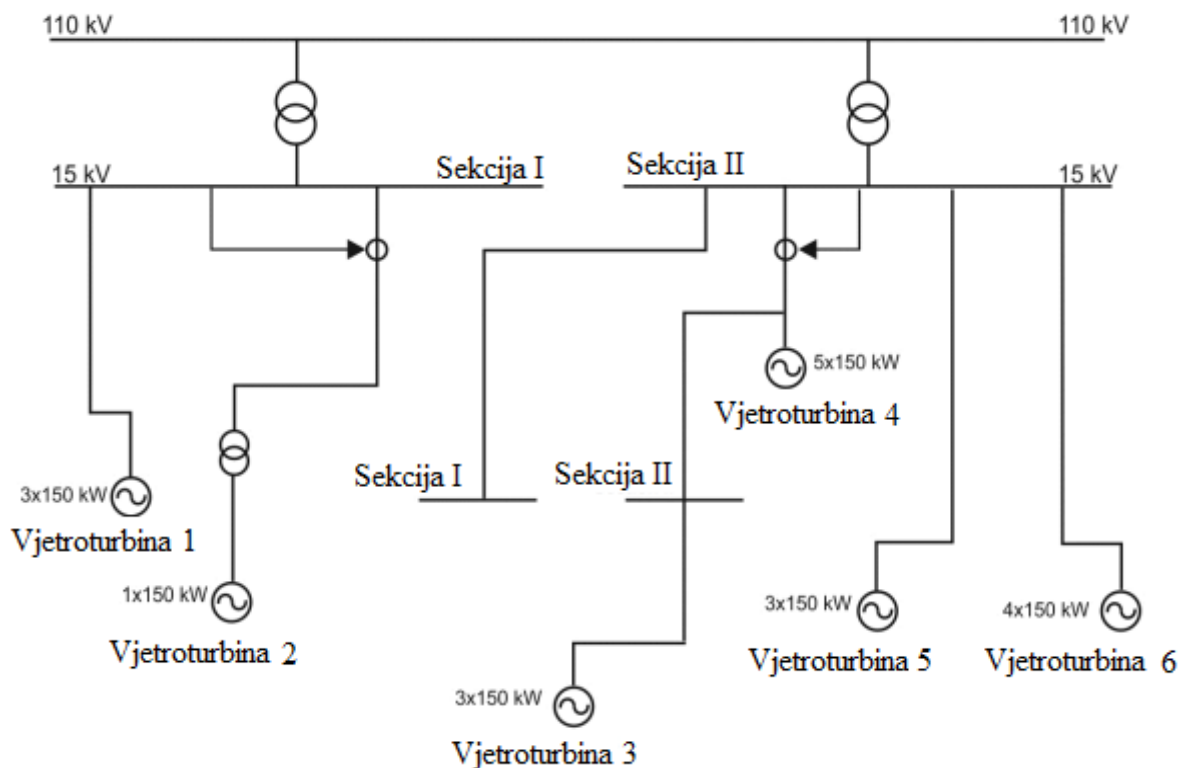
110 kV

110 kV

15 kV

Sekcija I

Sekcija II

15 kV

5x150 kW

Vjetroturbina 4

Sekcija I

Sekcija II

3x150 kW

Vjetroturbina 1

1x150 kW

Vjetroturbina 2

3x150 kW

Vjetroturbina 5

4x150 kW

Vjetroturbina 6

3x150 kW

Vjetroturbina 3